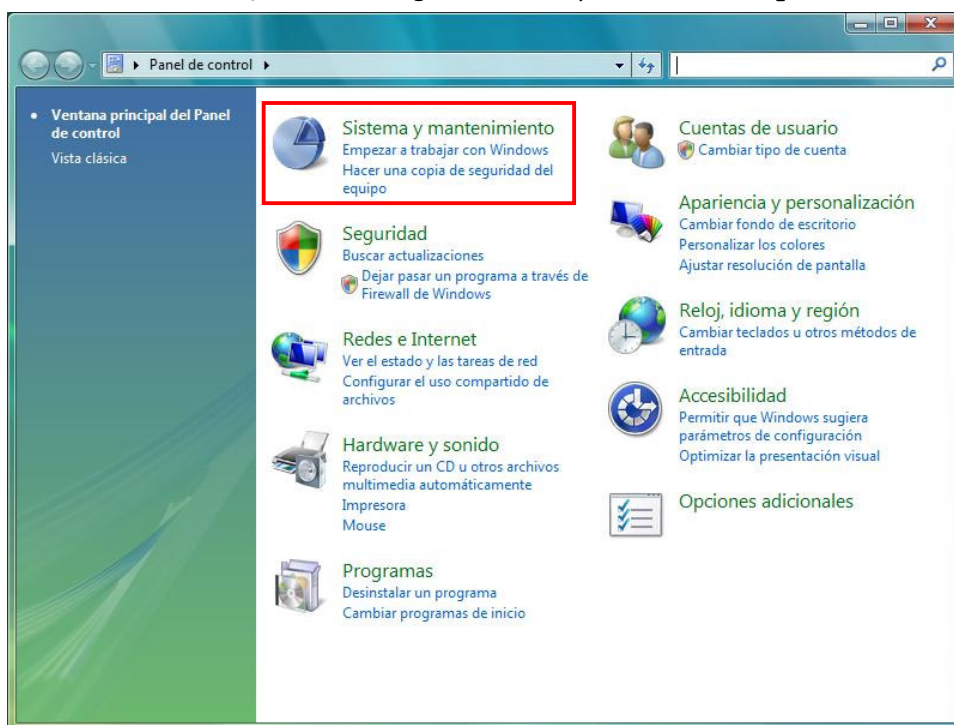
Panel de control

• Ventana principal del Panel de control
Vista clásica

Sistema y mantenimiento
Empezar a trabajar con Windows
Hacer una copia de seguridad del equipo

Seguridad
Buscar actualizaciones
Dejar pasar un programa a través de Firewall de Windows

Redes e Internet
Ver el estado y las tareas de red
Configurar el uso compartido de archivos

Hardware y sonido
Reproducir un CD u otros archivos multimedia automáticamente
Impresora
Mouse

Programas
Desinstalar un programa
Cambiar programas de inicio

Cuentas de usuario
Cambiar tipo de cuenta

Apariencia y personalización
Cambiar fondo de escritorio
Personalizar los colores
Ajustar resolución de pantalla

Reloj, idioma y región
Cambiar teclados u otros métodos de entrada

Accesibilidad
Permitir que Windows sugiera parámetros de configuración
Optimizar la presentación visual

Opciones adicionales